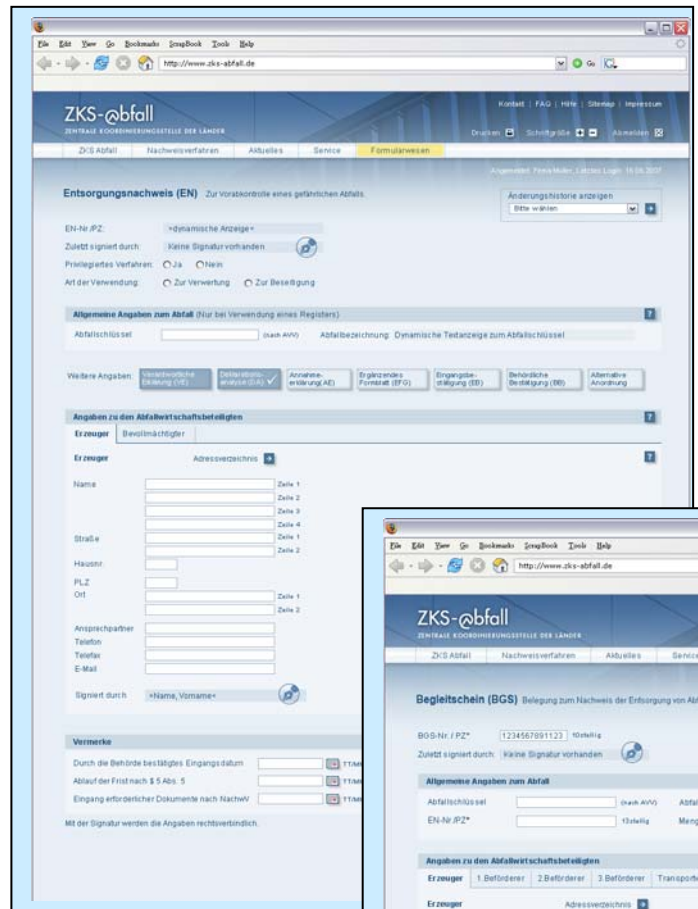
File Edit View Go Bookmarks ScrapBook Tools Help

http://www.zks-abfall.de

ZKS-abfall
ZENTRALE KOORDINIERUNGSSTELLE DER LÄNDER

Kontakt | FAQ | Hilfe | Sitemap | Impressum

Drucken Schriftgröße Abmelden

ZKS Abfall | Nachweisverfahren | Aktuelles | Service | Formularwesen

Angemeldet: Petra Müller, Letztes Login: 16.05.2007

Entsorgungsnachweis (EN) Zur Vorabkontrolle eines gefährlichen Abfalls

Änderungshistorie anzeigen
Bitte wählen

EN-Nr./PZ: »dynamische Anzeige«
Zuletzt signiert durch: Keine Signatur vorhanden
Privilegiertes Verfahren: Ja Nein
Art der Verwendung: Zur Verwertung Zur Beseitigung

Allgemeine Angaben zum Abfall (Nur bei Verwendung eines Registers)

Abfallschlüssel (nach AVV) Abfallbezeichnung: Dynamische Textanzeige zum Abfallschlüssel

Weitere Angaben: Verantwortliche Erklärung (VE) | Deklarationsanalyse (DA) | Annahmeerklärung (AE) | Ergänzendes Formblatt (EFG) | Eingangsbestätigung (EB) | Behördliche Bestätigung (BB) | Alternative Anordnung

Angaben zu den Abfallwirtschaftsbeteiligten

Erzeuger | Bevollmächtigter

Erzeuger Adressverzeichnis

Name Zeile 1
Zeile 2
Zeile 3
Zeile 4
Straße Zeile 1
Zeile 2
Hausnr.
PLZ
Ort Zeile 1
Zeile 2
Ansprechpartner
Telefon
Telefax
E-Mail

Signiert durch »Name, Vorname«

Vermerke

Durch die Behörde bestätigtes Eingangsdatum TT.MM
Ablauf der Fristnach § 5 Abs. 5 TT.MM
Eingang erforderlicher Dokumente nach NachwV TT.MM

Mit der Signatur werden die Angaben rechtsverbindlich.

File Edit View Go Bookmarks ScrapBook Tools Help

http://www.zks-abfall.de

ZKS-abfall
ZENTRALE KOORDINIERUNGSSTELLE DER LÄNDER

ZKS Abfall | Nachweisverfahren | Aktuelles | Servic

Begleitschein (BGS) Belegung zum Nachweis der Entsorgung von Ab

BGS-Nr. / PZ* 1234567891123 10stellig
Zuletzt signiert durch: Keine Signatur vorhanden

Allgemeine Angaben zum Abfall

Abfallschlüssel (nach AVV) Abfal
EN-Nr./PZ* 12stellig Meng

Angaben zu den Abfallwirtschaftsbeteiligten

Erzeuger | 1.Beförderer | 2.Beförderer | 3.Beförderer | Transport

Erzeuger Adressverzeichnis